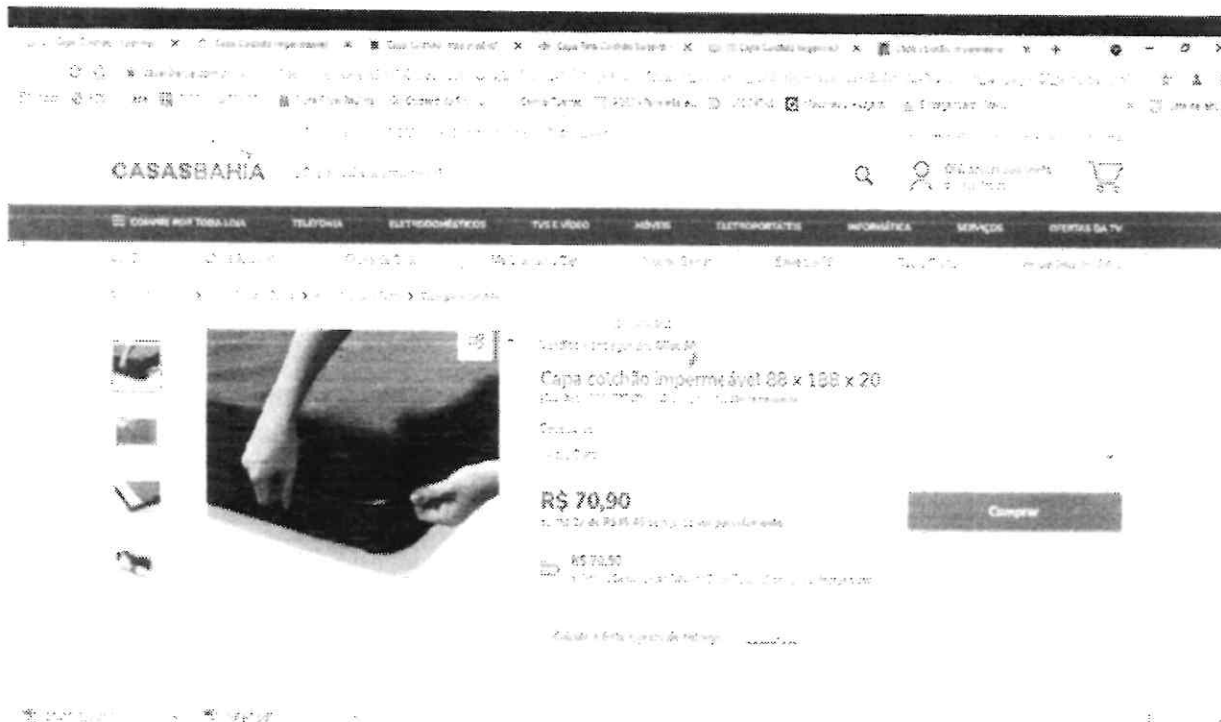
CASASBAHIA

COMPRE POR TODA LOJA TELEFONIA ELETRODOMÉSTICOS TVS E VÍDEO MÓVEIS ELETROPORTÁTEIS INFORMÁTICA SERVIÇOS OFERTAS DA TV

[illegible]

Capa colchão impermeável 88 x 188 x 20

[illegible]

R$ 70,90

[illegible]

Comprar

R$ 70,90

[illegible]